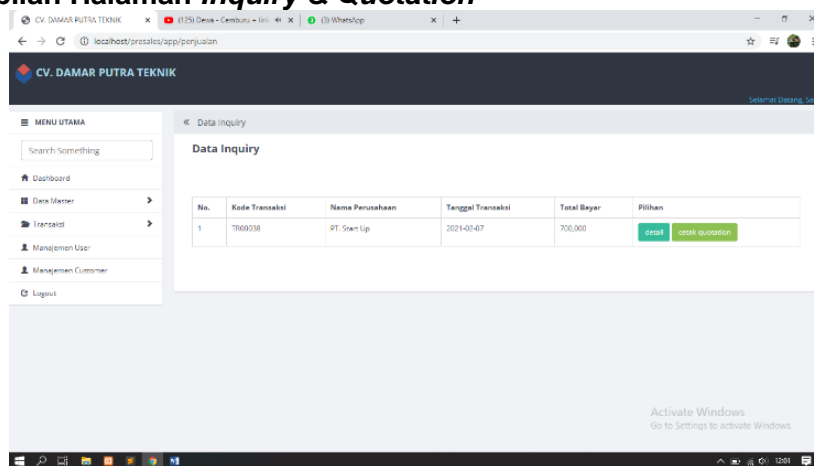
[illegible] Halaman Inquiry & Quotation

CV. DAMAR PUTRA TEKNIK ×
(125) Dewa - Cemburu - lirik ×
(3) WhatsApp ×
+

localhost/presales/app/penjualan

CV. DAMAR PUTRA TEKNIK

Selamat Datang, Sa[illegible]

MENU UTAMA
Search Something
Dashboard
Data Master
Transaksi
Manajemen User
Manajemen Customer
Logout

« Data Inquiry

Data Inquiry

| No. | Kode Transaksi | Nama Perusahaan | Tanggal Transaksi | Total Bayar | Pilihan |
|---|---|---|---|---|---|
| 1 | TR00038 | PT. Start Up | 2021-02-07 | 700,000 | detail cetak quotation |

Activate Windows
Go to Settings to activate Windows.

12:01